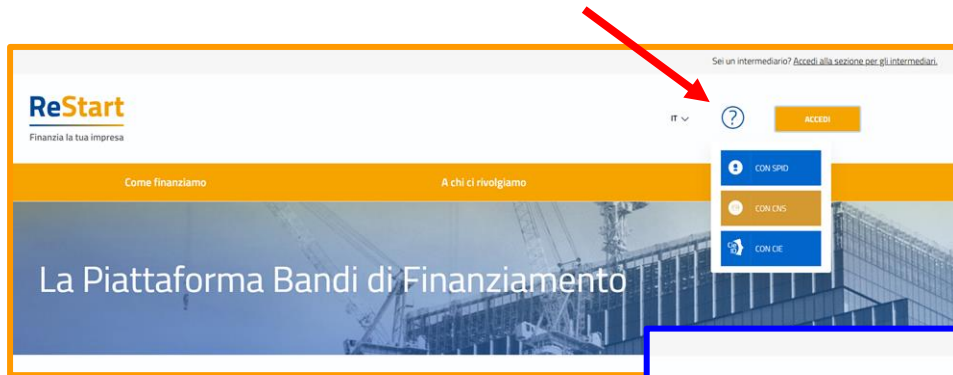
Sei un intermediario? Accedi alla sezione per gli intermediari.

ReStart
Finanzia la tua impresa

IT

?

ACCEDI

CON SPID

CON CNS

CON CIE

Come finanziamo

A chi ci rivolgiamo

La Piattaforma Bandi di Finanziamento